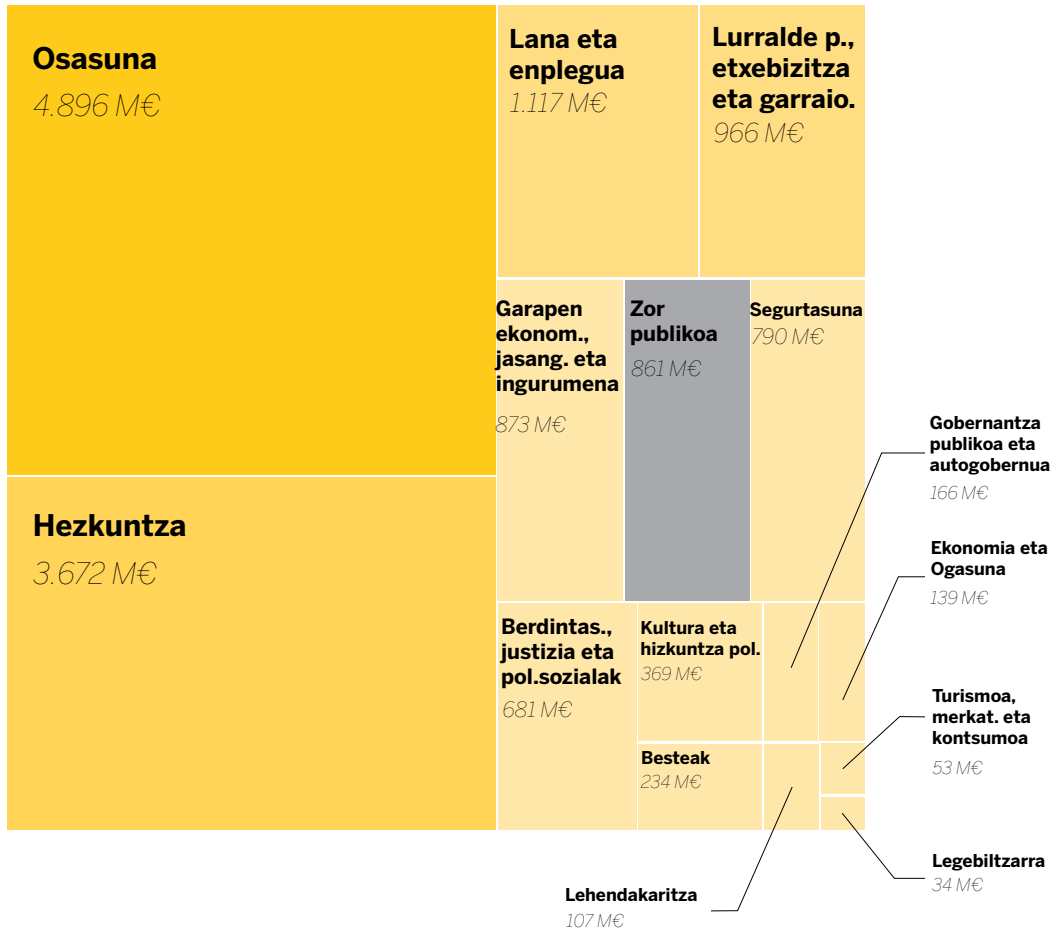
Osasuna
4.896 M€

Lana eta enplegua
1.117 M€

Lurralde p., etxebizitza eta garraio.
966 M€

Garapen ekonom., jasang. eta ingurumena
873 M€

Zor publikoa
861 M€

Segurtasuna
790 M€

Gobernantza publikoa eta autogobernua
166 M€

Hezkuntza
3.672 M€

Ekonomia eta Ogasuna
139 M€

Berdintas., justizia eta pol.sozialak
681 M€

Kultura eta hizkuntza pol.
369 M€

Turismoa, merkat. eta kontsumoa
53 M€

Besteak
234 M€

Legebiltzarra
34 M€

Lehendakaritza
107 M€